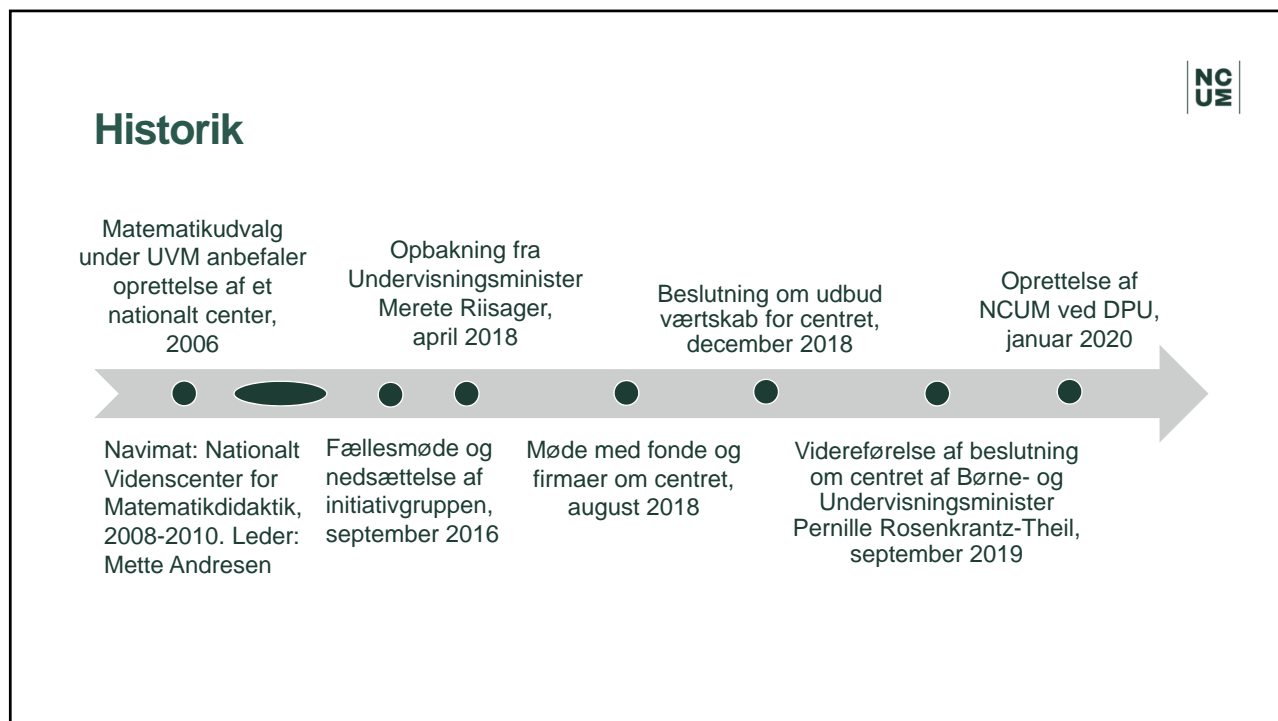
NC
UM

Historik

Matematikudvalg under UVM anbefaler oprettelse af et nationalt center, 2006

Opbakning fra Undervisningsminister Merete Riisager, april 2018

Beslutning om udbud værtskab for centret, december 2018

Oprettelse af NCUM ved DPU, januar 2020

Navimat: Nationalt Videnscenter for Matematikdidaktik, 2008-2010. Leder: Mette Andresen

Fællesmøde og nedsættelse af initiativgruppen, september 2016

Møde med fonde og firmaer om centret, august 2018

Videreførelse af beslutning om centret af Børne- og Undervisningsminister Pernille Rosenkrantz-Theil, september 2019